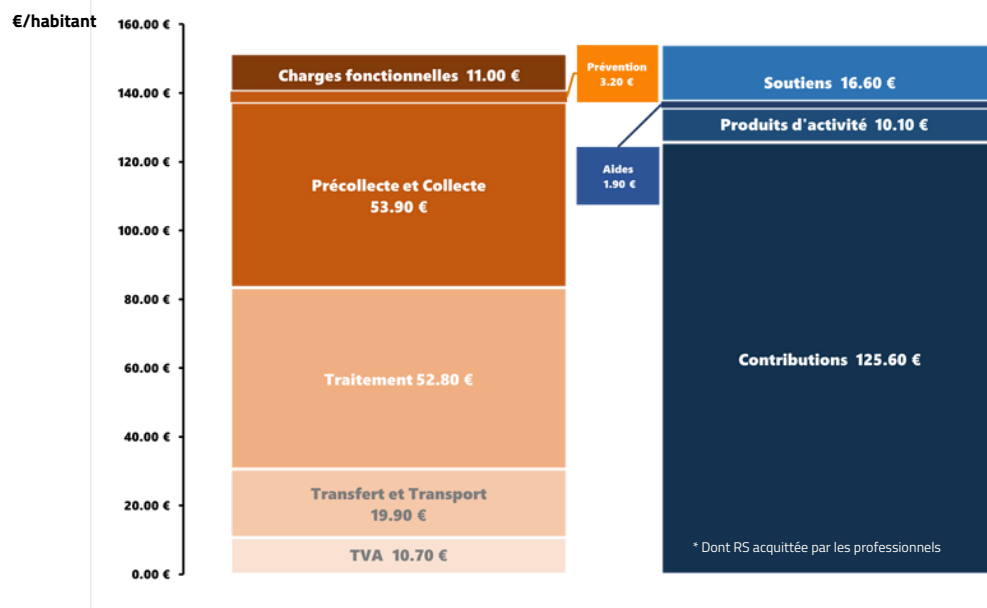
€/habitant

160.00 €
140.00 €
120.00 €
100.00 €
80.00 €
60.00 €
40.00 €
20.00 €
0.00 €

Charges fonctionnelles 11.00 €

Précollecte et Collecte 53.90 €

Traitement 52.80 €

Transfert et Transport 19.90 €

TVA 10.70 €

Prévention 3.20 €

Aides 1.90 €

Soutiens 16.60 €

Produits d'activité 10.10 €

Contributions 125.60 €

* Dont RS acquittée par les professionnels